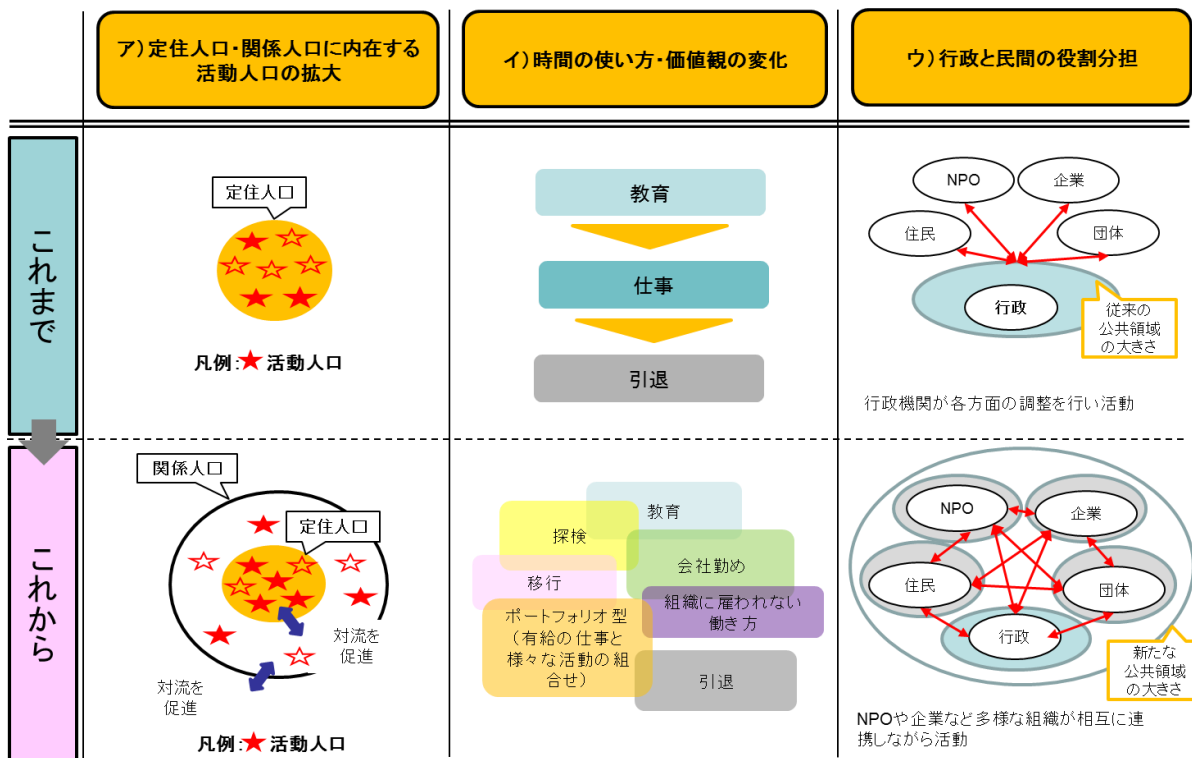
ア）定住人口・関係人口に内在する活動人口の拡大

イ）時間の使い方・価値観の変化

ウ）行政と民間の役割分担

これまで

定住人口

凡例：★ 活動人口

教育

仕事

引退

NPO

企業

住民

団体

行政

従来の公共領域の大きさ

行政機関が各方面の調整を行い活動

これから

関係人口

定住人口

対流を促進

対流を促進

凡例：★ 活動人口

教育

探検

会社勤め

移行

組織に雇われない働き方

ポートフォリオ型（有給の仕事と様々な活動の組合せ）

引退

NPO

企業

住民

団体

行政

新たな公共領域の大きさ

NPOや企業など多様な組織が相互に連携しながら活動